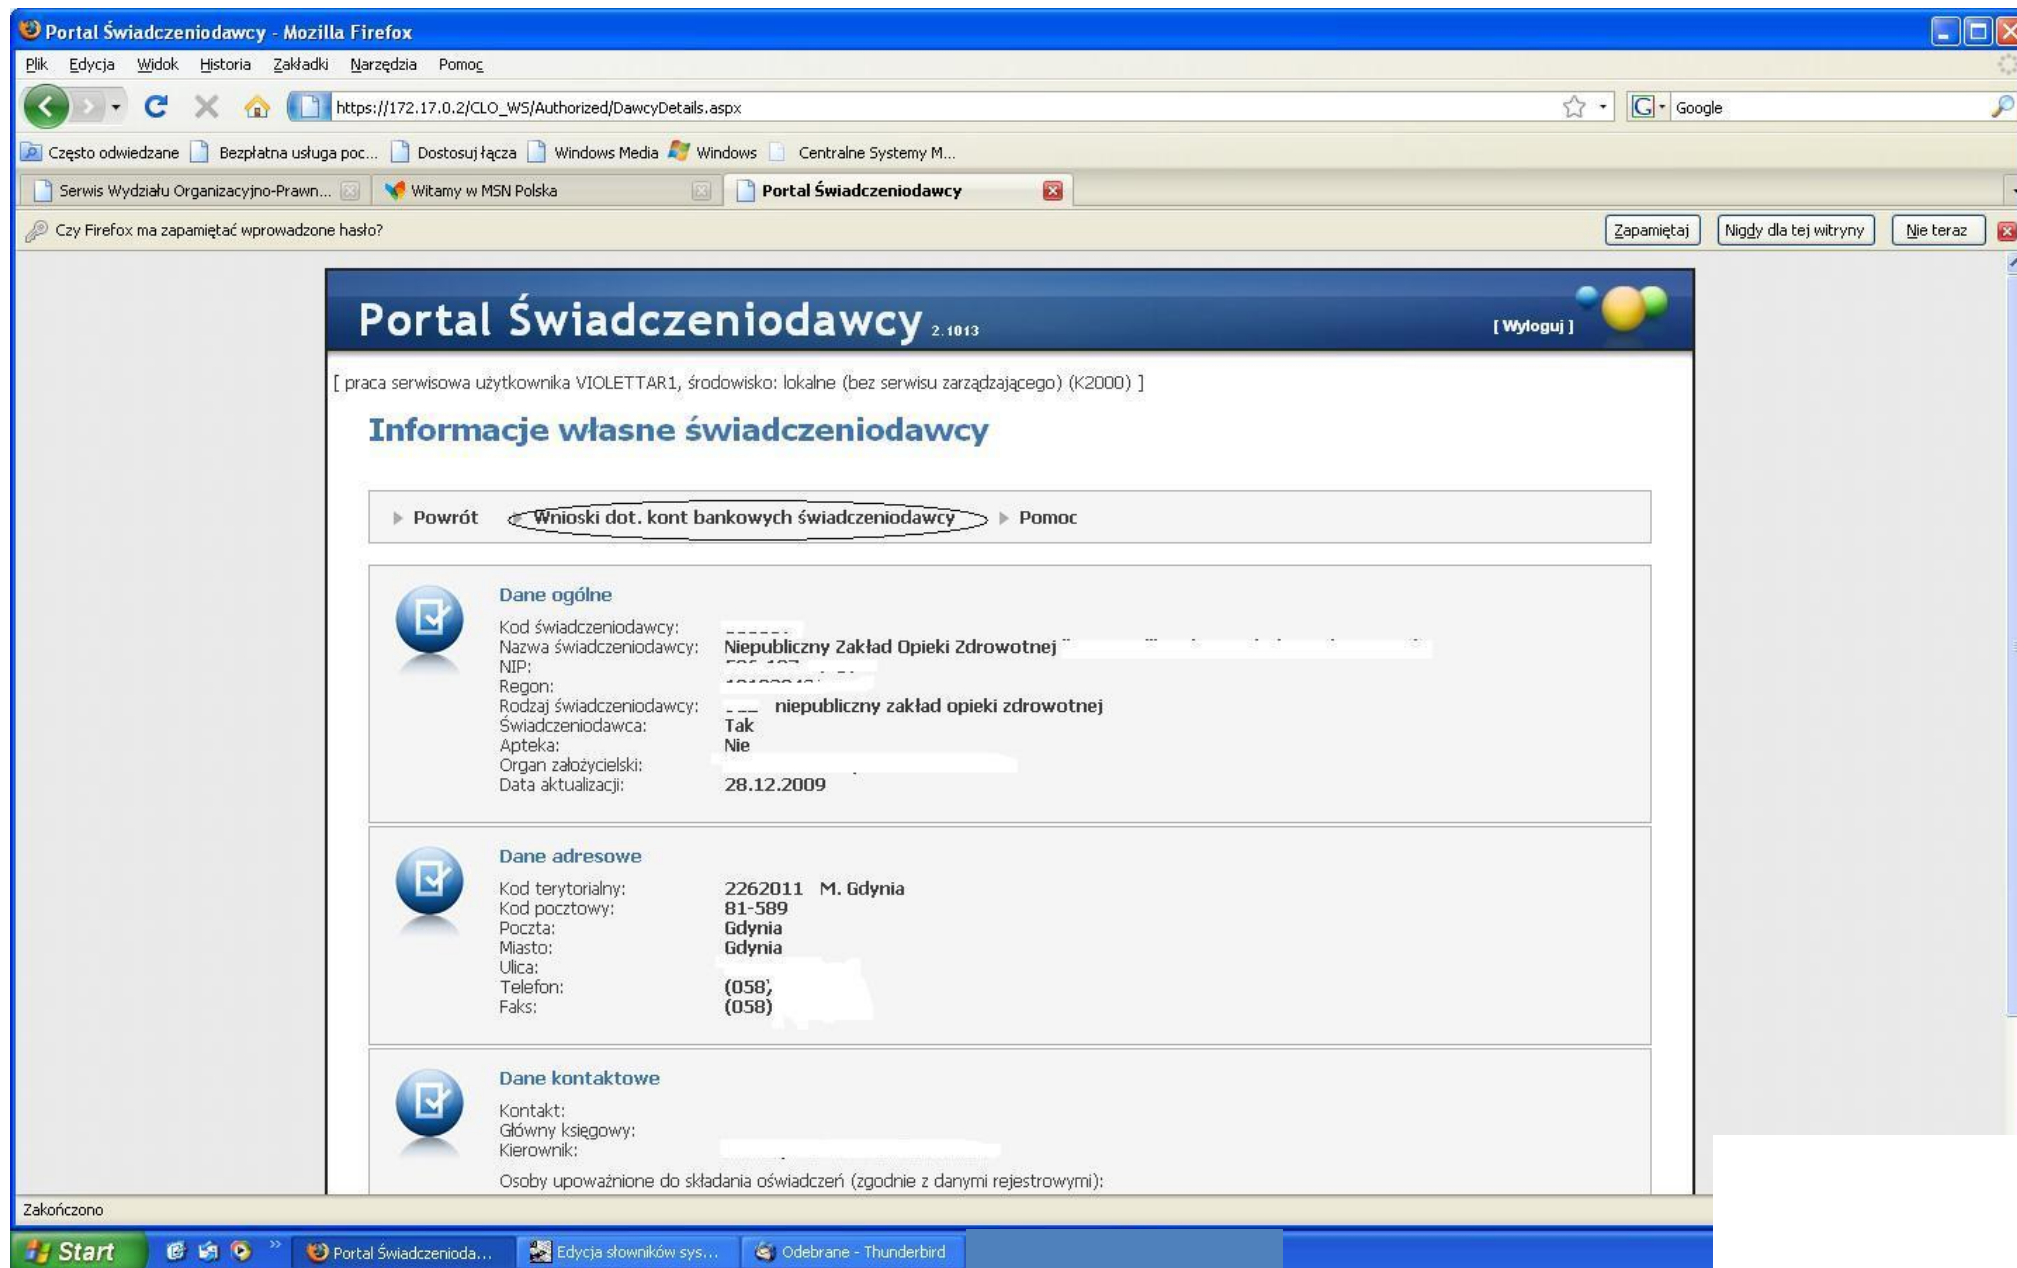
Portal Świadczeniodawcy - Mozilla Firefox

Plik Edycja Widok Historia Zakładki Narzędzia Pomoc

https://172.17.0.2/CLO_WS/Authorized/DawcyDetails.aspx

Google

Często odwiedzane Bezpłatna usługa poc... Dostosuj łącza Windows Media Windows Centralne Systemy M...

Serwis Wydziału Organizacyjno-Prawn... Witamy w MSN Polska Portal Świadczeniodawcy

Czy Firefox ma zapamiętać wprowadzone hasło? Zapamiętaj Nigdy dla tej witryny Nie teraz

Portal Świadczeniodawcy 2.1013 [ Wyloguj ]

[ praca serwisowa użytkownika VIOLETTAR1, środowisko: lokalne (bez serwisu zarządzającego) (K2000) ]

Informacje własne świadczeniodawcy

Powrót Wnioski dot. kont bankowych świadczeniodawcy Pomoc

Dane ogólne

Kod świadczeniodawcy: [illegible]
Nazwa świadczeniodawcy: Niepubliczny Zakład Opieki Zdrowotnej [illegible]
NIP: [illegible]
Regon: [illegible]
Rodzaj świadczeniodawcy: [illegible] niepubliczny zakład opieki zdrowotnej
Świadczeniodawca: Tak
Apteka: Nie
Organ założycielski: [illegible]
Data aktualizacji: 28.12.2009

Dane adresowe

Kod terytorialny: 2262011 M. Gdynia
Kod pocztowy: 81-589
Poczta: Gdynia
Miasto: Gdynia
Ulica: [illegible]
Telefon: (058) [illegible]
Faks: (058) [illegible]

Dane kontaktowe

Kontakt:
Główny księgowy:
Kierownik: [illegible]
Osoby upoważnione do składania oświadczeń (zgodnie z danymi rejestrowymi):

Zakończono

Start Portal Świadczenioda... Edycja słowników sys... Odebrane - Thunderbird